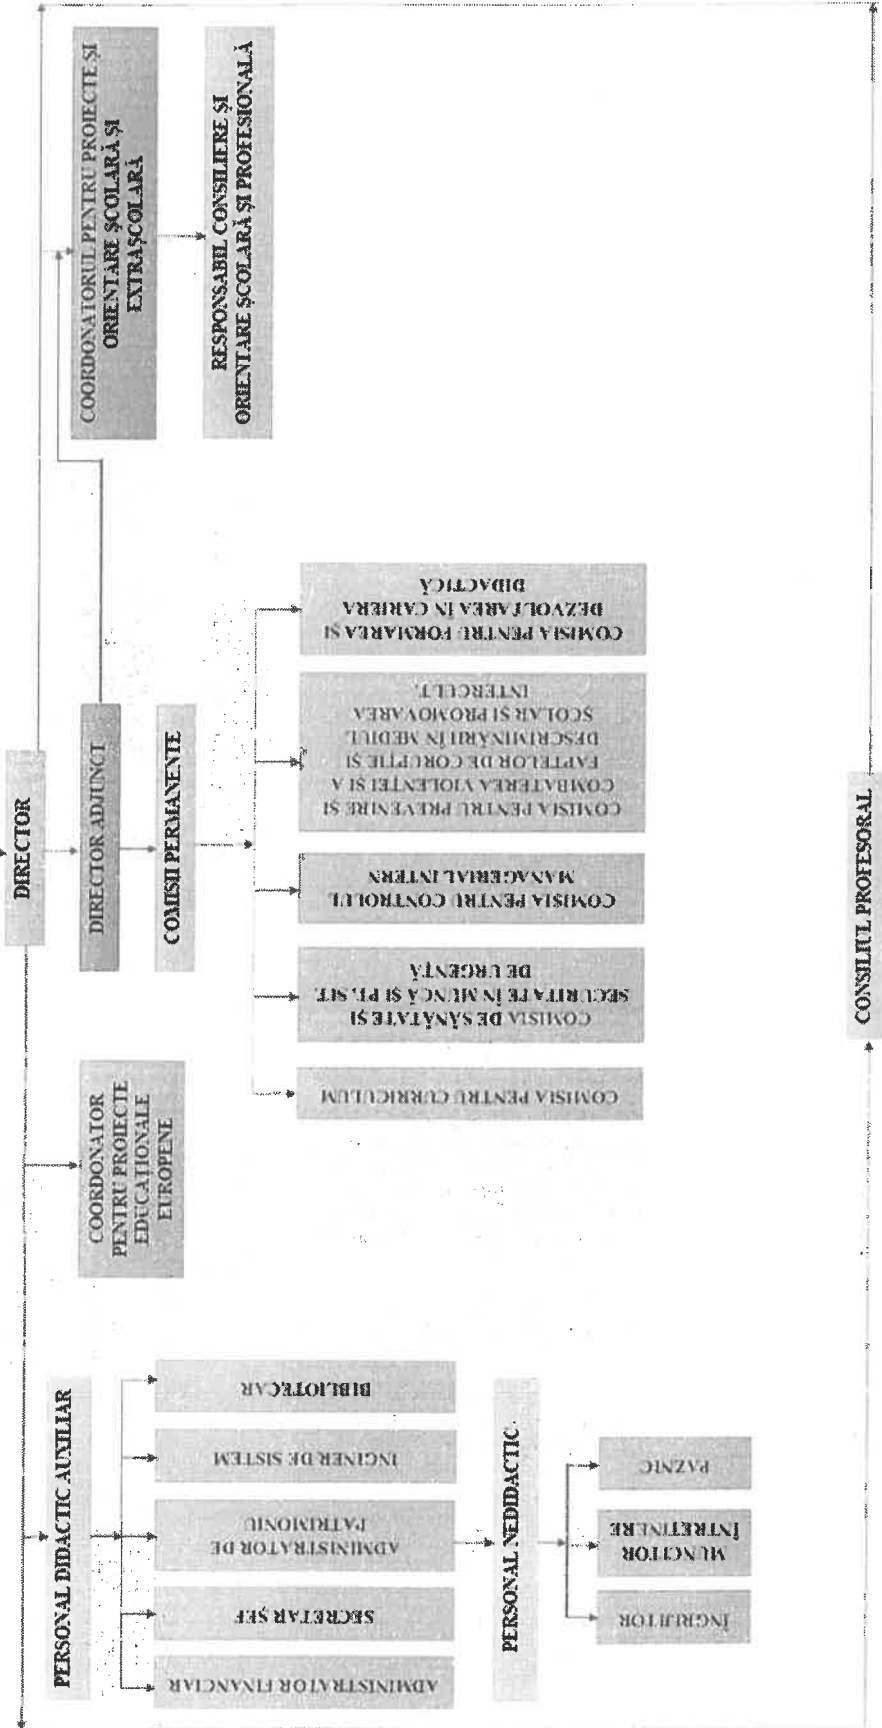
DIRECTOR

COORDONATORUL PENTRU PROIECTE ȘI ORIENTARE ȘCOLARĂ ȘI EXTRAȘCOLARĂ

RESPONSABIL CONSILIERE ȘI ORIENTARE ȘCOLARĂ ȘI PROFESIONALĂ

DIRECTOR ADJUNCT

COMISII PERMANENTE

COMISIA PENTRU FORMAREA ȘI DEZVOLTAREA ÎN CARIERA DIDACTICĂ

COMISIA PENTRU PREVENIRE ȘI COMBATEREA VIOLENȚEI ȘI A FAPTELOR DE CORUPȚIE ȘI DESCRIMINĂRII ÎN MEDIUL ȘCOLAR ȘI PROMOVAREA INTERCULT.

COMISIA PENTRU CONTROLUL MANAGERIAL INTERN

COMISIA DE SĂNĂTATE ȘI SECURITATE ÎN MUNCĂ ȘI PT. SIT. DE URGENȚĂ

COMISIA PENTRU CURRICULUM

COORDONATOR PENTRU PROIECTE EDUCAȚIONALE EUROPENE

PERSONAL DIDACTIC AUXILIAR

BIBLIOTECAR

INGINER DE SISTEM

ADMINISTRATOR DE PATRIMONIU

SECRETAR ȘEF

ADMINISTRATOR FINANCIAR

PERSONAL NEDIDACTIC

PAZNIC

MUNCITOR ÎNTREȚINERE

ÎNGRIJITOR

CONSILIUL PROFESORAL